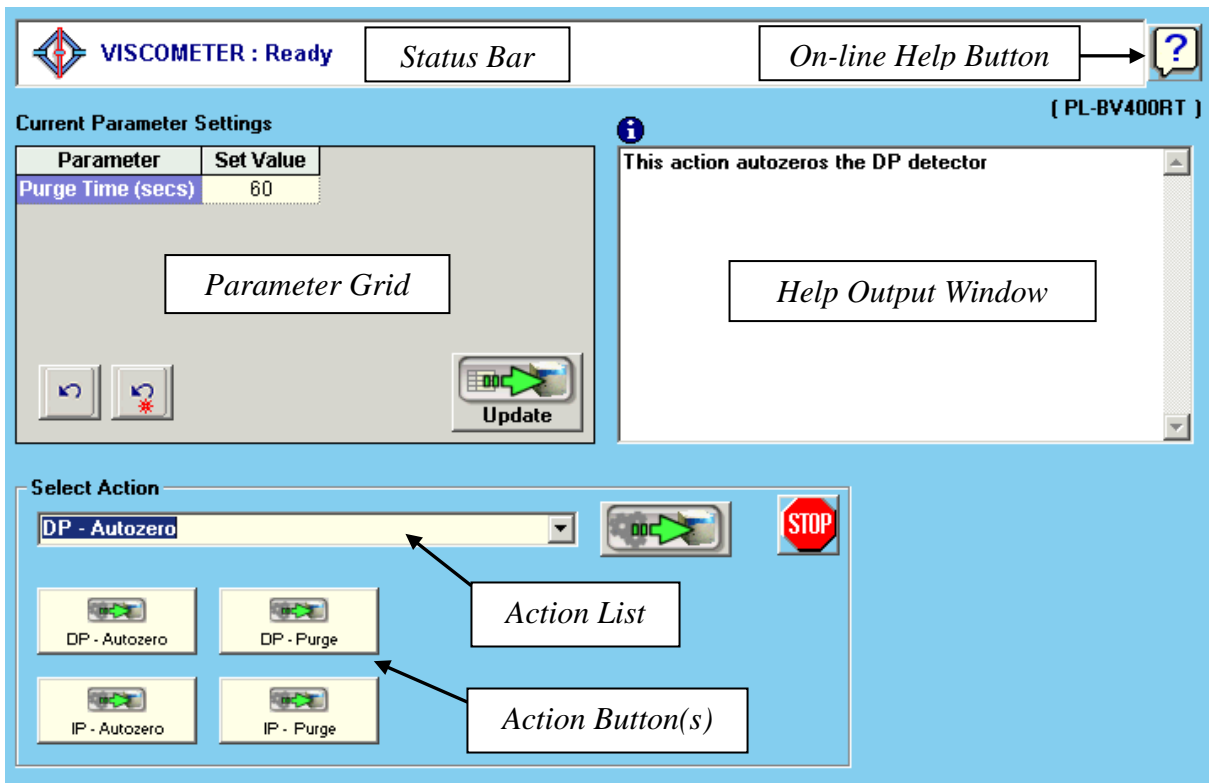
VISCOMETER : Ready

Status Bar

On-line Help Button

?

( PL-BV400RT )

Current Parameter Settings

| Parameter | Set Value |
|---|---|
| Purge Time (secs) | 60 |

Parameter Grid

Update

This action autozeros the DP detector

Help Output Window

Select Action

DP - Autozero

STOP

Action List

DP - Autozero

DP - Purge

IP - Autozero

IP - Purge

Action Button(s)